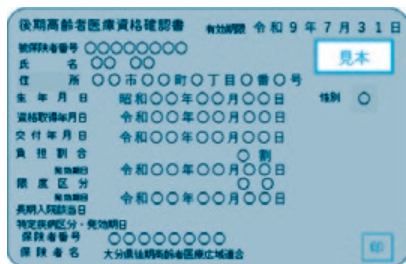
後期高齢者医療資格確認書 有効期限 令和 9 年 7 月 3 1 日

見本

被保険者番号 ○○○○○○○○

氏 名 ○○ ○○

住 所 ○○市○○町○丁目○番○号

生 年 月 日 昭和○○年○○月○○日 性別 ○

資格取得年月日 令和○○年○○月○○日

交 付 年 月 日 令和○○年○○月○○日

負 担 割 合 ○ 割

発効期日 令和○○年○○月○○日

限 度 区 分 ○ ○

発効期日 令和○○年○○月○○日

長期入院該当日

特定疾病区分・発効期日

保険者番号 ○○○○○○○○

保 険 者 名 大分県後期高齢者医療広域連合

印